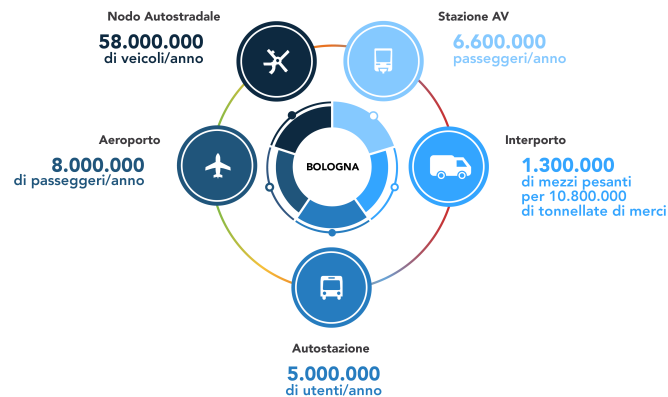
Nodo Autostradale
58.000.000
di veicoli/anno

Stazione AV
6.600.000
passeggeri/anno

Aeroporto
8.000.000
di passeggeri/anno

BOLOGNA

Interporto
1.300.000
di mezzi pesanti
per 10.800.000
di tonnellate di merci

Autostazione
5.000.000
di utenti/anno